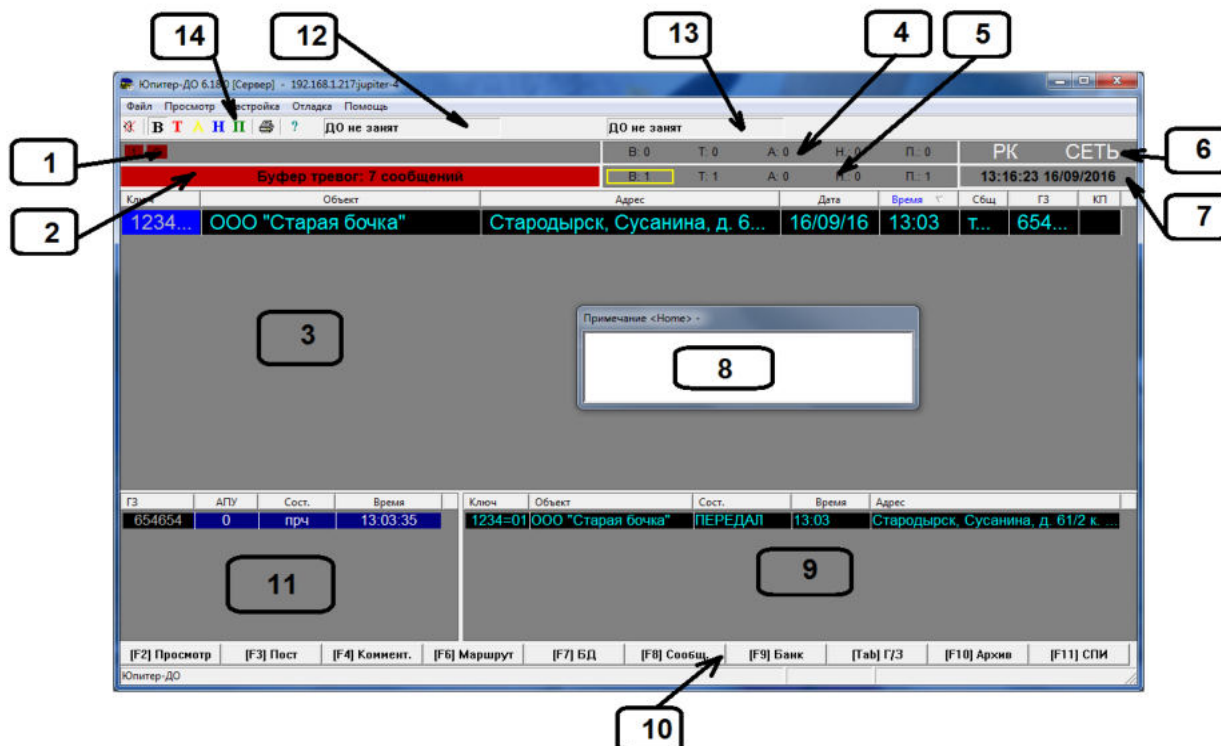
14 12 13 4 5

Юпитер-ДО 6.180 [Сервер] - 192.168.1.217:jupiter-4

Файл Просмотр Настройка Отладка Помощь

В Т А Н П ?

ДО не занят

ДО не занят

1

В: 0 Т: 0 А: 0 Н: 0 П: 0

РК СЕТЬ

6

Буфер тревог: 7 сообщений

В: 1 Т: 1 А: 0 Н: 0 П: 1

13:16:23 16/09/2016

7

2

| Ключ | Объект | Адрес | Дата | Время | Сбщ | ГЗ | КП |
|---|---|---|---|---|---|---|---|
| 1234... | ООО "Старая бочка" | Стародырск, Сусанина, д. 6... | 16/09/16 | 13:03 | т... | 654... | |

3

Примечание <Home> -

8

| ГЗ | АПУ | Сост. | Время |
|---|---|---|---|
| 654654 | 0 | прч | 13:03:35 |

| Ключ | Объект | Сост. | Время | Адрес |
|---|---|---|---|---|
| 1234=01 | ООО "Старая бочка" | ПЕРЕДАЛ | 13:03 | Стародырск, Сусанина, д. 61/2 к. ... |

11

9

[F2] Просмотр [F3] Пост [F4] Коммент. [F6] Маршрут [F7] БД [F8] Сообщ. [F9] Банк [Tab] Г/З [F10] Архив [F11] СПИ

Юпитер-ДО

10